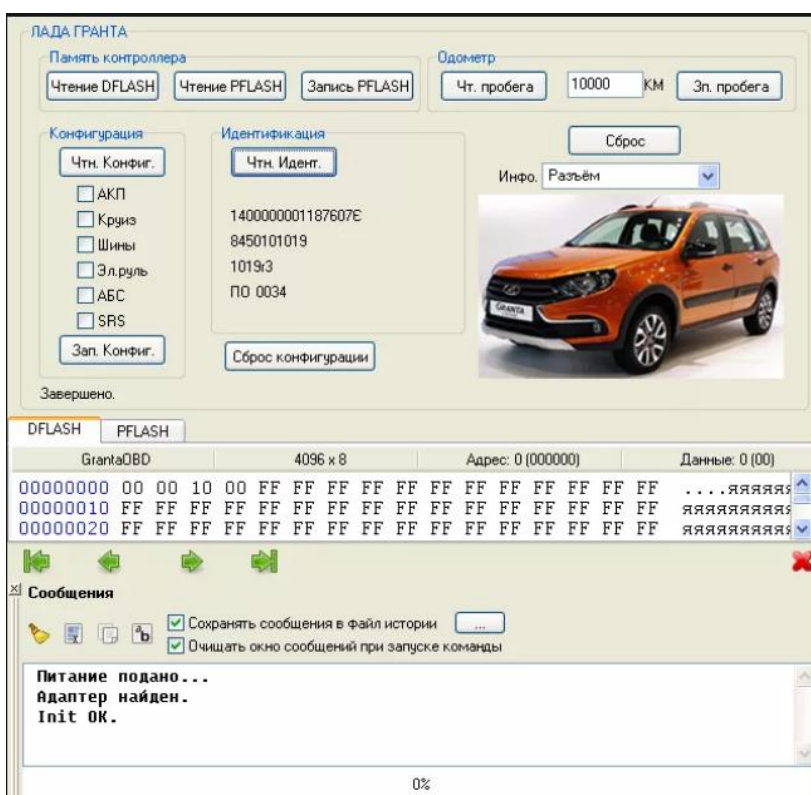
ЛАДА ГРАНТА

Память контроллера

Чтение DFLASH

Чтение PFLASH

Запись PFLASH

Одометр

Чт. пробега

10000

КМ

Зп. пробега

Конфигурация

Чтн. Конфиг.

АКП

Круиз

Шины

Эл.руль

АБС

SRS

Зап. Конфиг.

Идентификация

Чтн. Идент.

1400000001187607E

8450101019

1019г3

ПО 0034

Сброс конфигурации

Сброс

Инфо. Разъём

GRANTA

Завершено.

DFLASH

PFLASH

GrantaOBD

4096 x 8

Адрес: 0 (000000)

Данные: 0 (00)

| | | | | | | | | | | | | | | | | | |
|---|---|---|---|---|---|---|---|---|---|---|---|---|---|---|---|---|---|
| 00000000 | 00 | 00 | 10 | 00 | FF | FF | FF | FF | FF | FF | FF | FF | FF | FF | FF | FF | ....яяяяяя |
| 00000010 | FF | FF | FF | FF | FF | FF | FF | FF | FF | FF | FF | FF | FF | FF | FF | FF | яяяяяяяяяя |
| 00000020 | FF | FF | FF | FF | FF | FF | FF | FF | FF | FF | FF | FF | FF | FF | FF | FF | яяяяяяяяяя |

Сообщения

Сохранять сообщения в файл истории

...

Очищать окно сообщений при запуске команды

Питание подано...
Адаптер найден.
Init OK.

0%